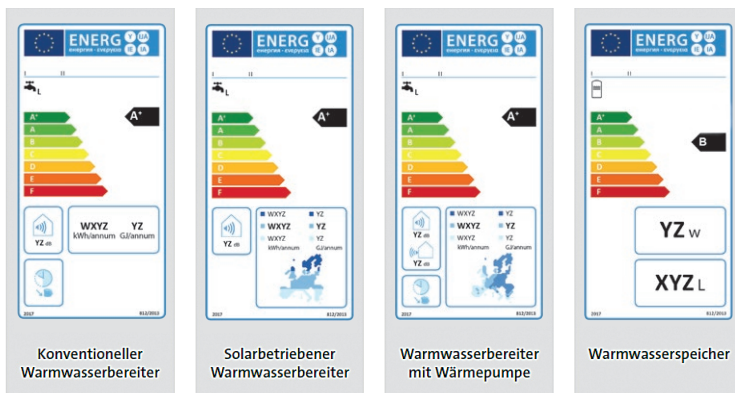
ENERG Y IJA енергия · ενεργεια IE IA

I II

L

A+
A
B
C
D
E
F

A+

YZ dB

WXYZ kWh/annum

YZ GJ/annum

2017 812/2013

Konventioneller Warmwasserbereiter

ENERG Y IJA енергия · ενεργεια IE IA

I II

L

A+
A
B
C
D
E
F

A+

YZ dB

WXYZ YZ
WXYZ YZ
WXYZ YZ
kWh/annum GJ/annum

2017 812/2013

Solarbetriebener Warmwasserbereiter

ENERG Y IJA енергия · ενεργεια IE IA

I II

L

A+
A
B
C
D
E
F

A+

YZ dB
YZ dB

WXYZ YZ
WXYZ YZ
WXYZ YZ
kWh/annum GJ/annum

2017 812/2013

Warmwasserbereiter mit Wärmepumpe

ENERG Y IJA енергия · ενεργεια IE IA

I II

A+
A
B
C
D
E
F

B

YZ W

XYZ L

2017 812/2013

Warmwasserspeicher